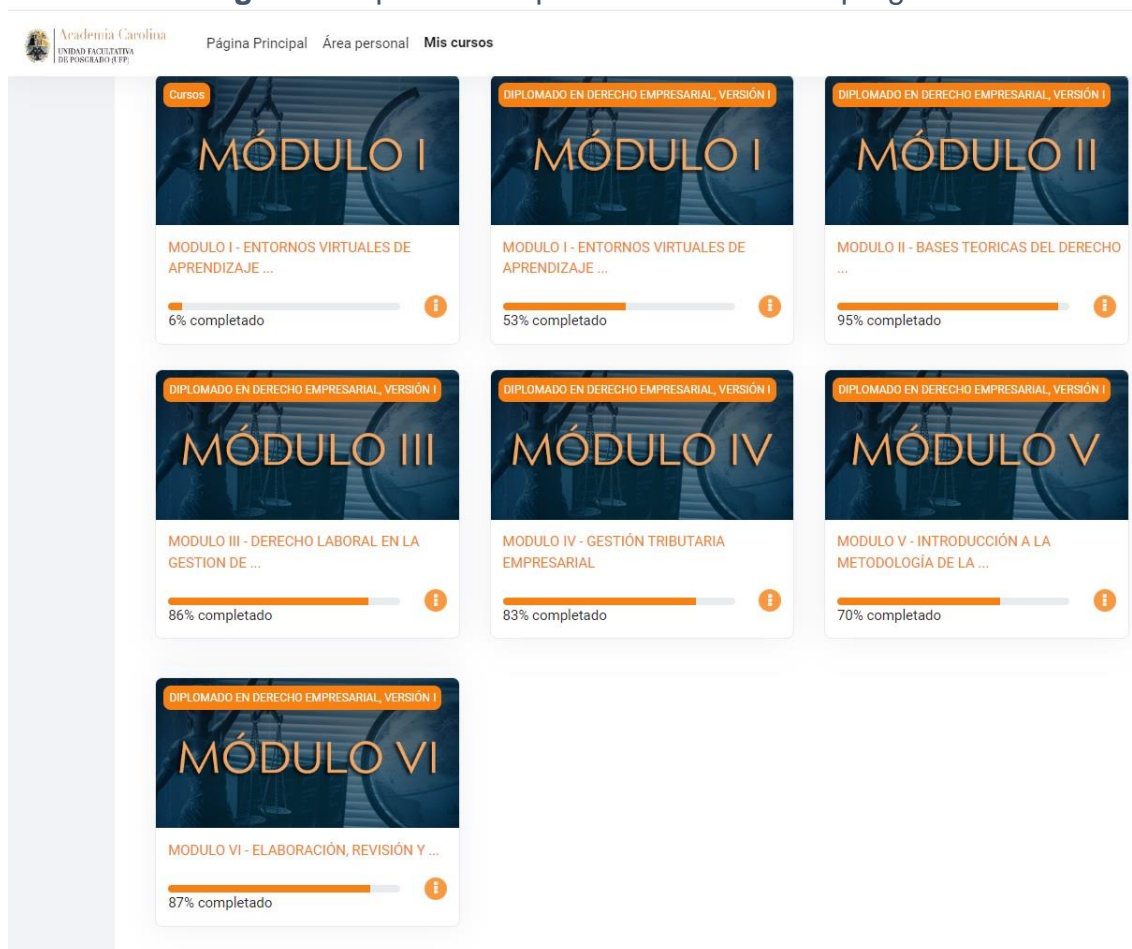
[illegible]

Academia Carolina
UNIDAD FACULTATIVA DE POSGRADO (UFP)

Página Principal Área personal Mis cursos

Cursos
MÓDULO I
MODULO I - ENTORNOS VIRTUALES DE APRENDIZAJE ...
6% completado

DIPLOMADO EN DERECHO EMPRESARIAL, VERSIÓN I
MÓDULO I
MODULO I - ENTORNOS VIRTUALES DE APRENDIZAJE ...
53% completado

DIPLOMADO EN DERECHO EMPRESARIAL, VERSIÓN I
MÓDULO II
MODULO II - BASES TEORICAS DEL DERECHO ...
95% completado

DIPLOMADO EN DERECHO EMPRESARIAL, VERSIÓN I
MÓDULO III
MODULO III - DERECHO LABORAL EN LA GESTION DE ...
86% completado

DIPLOMADO EN DERECHO EMPRESARIAL, VERSIÓN I
MÓDULO IV
MODULO IV - GESTIÓN TRIBUTARIA EMPRESARIAL
83% completado

DIPLOMADO EN DERECHO EMPRESARIAL, VERSIÓN I
MÓDULO V
MODULO V - INTRODUCCIÓN A LA METODOLOGÍA DE LA ...
70% completado

DIPLOMADO EN DERECHO EMPRESARIAL, VERSIÓN I
MÓDULO VI
MODULO VI - ELABORACIÓN, REVISIÓN Y ...
87% completado